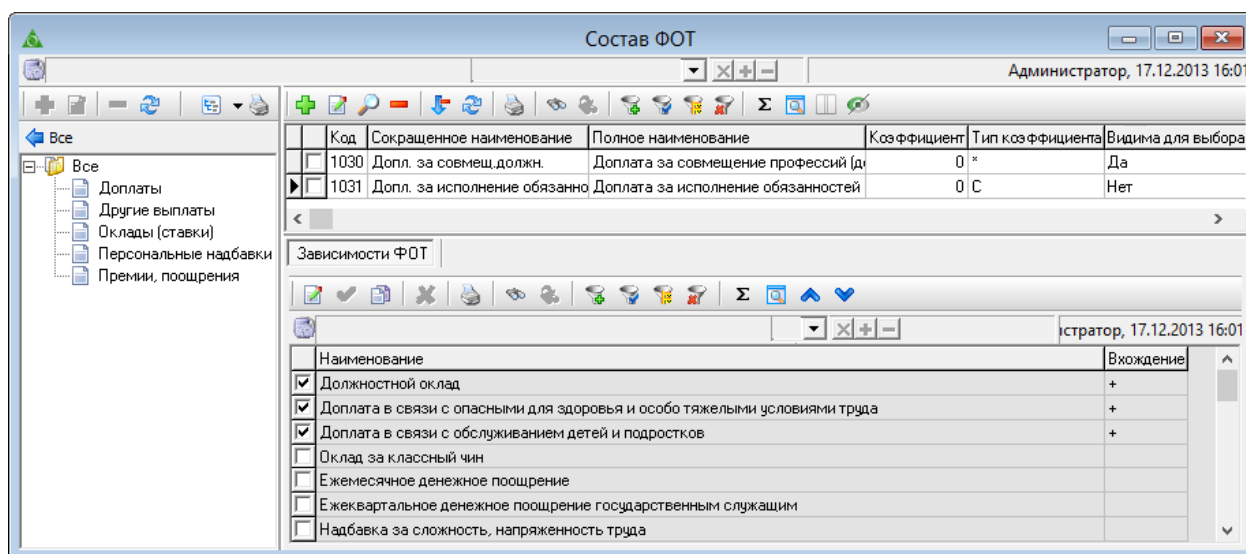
Состав ФОТ

Администратор, 17.12.2013 16:01

Все

Все
Доплаты
Другие выплаты
Оклады (ставки)
Персональные надбавки
Премии, поощрения

Σ

| | Код | Сокращенное наименование | Полное наименование | Коэффициент | Тип коэффициента | Видима для выбора |
|---|---|---|---|---|---|---|
| | 1030 | Допл. за совмещ.должн. | Доплата за совмещение профессий (д | 0 | * | Да |
| | 1031 | Допл. за исполнение обязанно | Доплата за исполнение обязанностей | 0 | С | Нет |

Зависимости ФОТ

Σ

істратор, 17.12.2013 16:01

| | Наименование | Вхождение |
|---|---|---|
| ☑ | Должностной оклад | + |
| ☑ | Доплата в связи с опасными для здоровья и особо тяжелыми условиями труда | + |
| ☑ | Доплата в связи с обслуживанием детей и подростков | + |
| ☐ | Оклад за классный чин | |
| ☐ | Ежемесячное денежное поощрение | |
| ☐ | Ежеквартальное денежное поощрение государственным служащим | |
| ☐ | Надбавка за сложность, напряженность труда | |